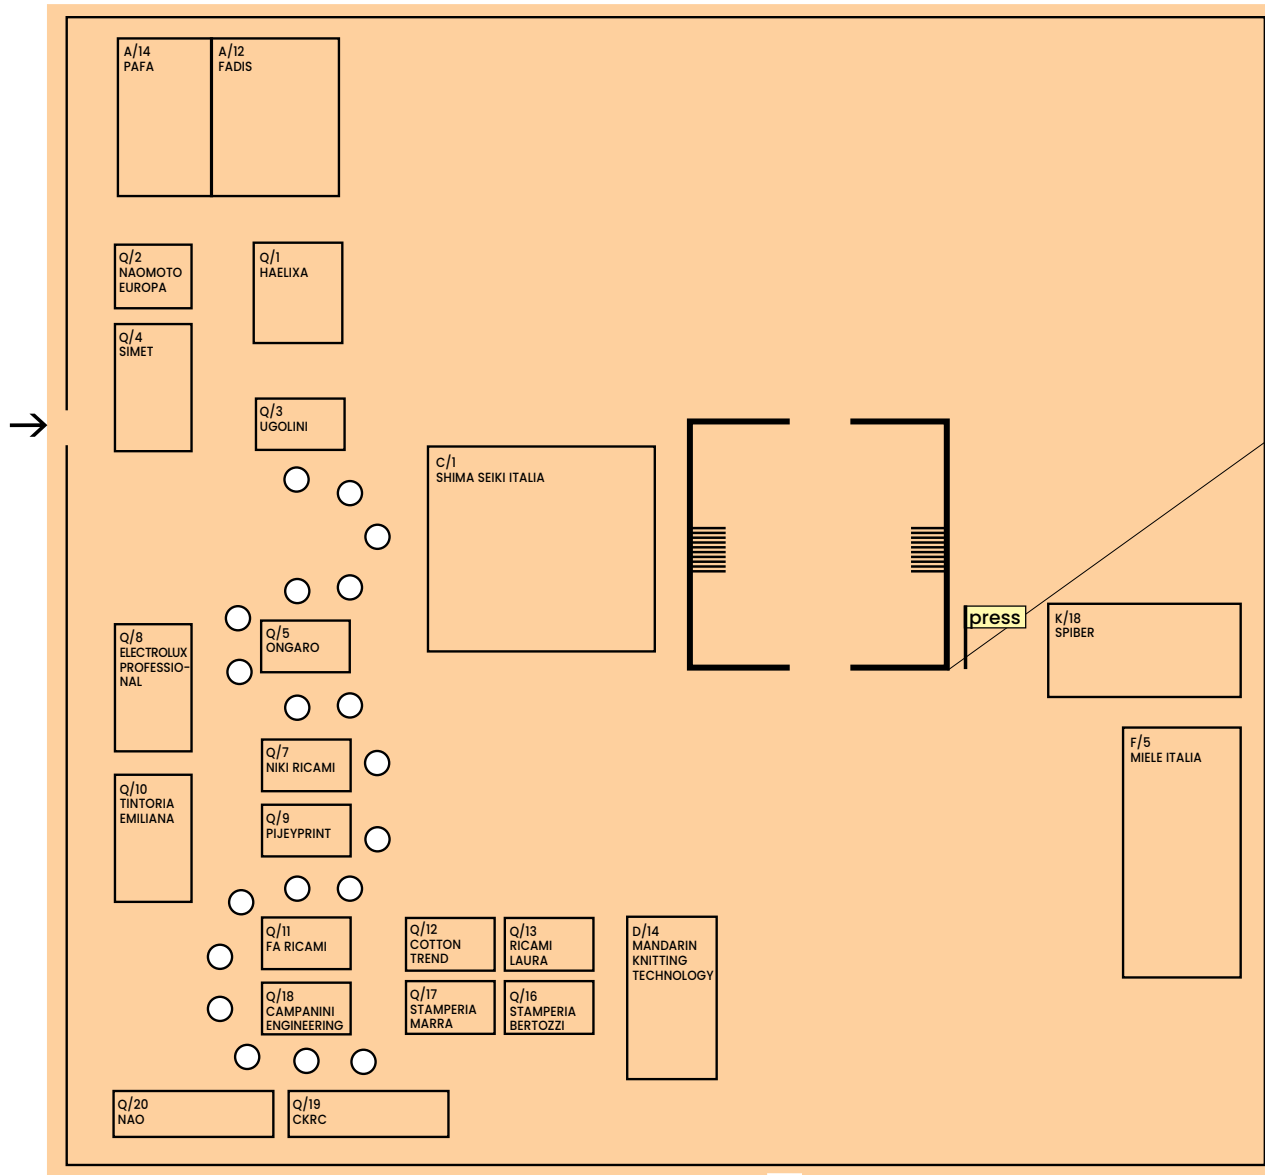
A/14
PAFA

A/12
FADIS

Q/2
NAOMOTO
EUROPA

Q/1
HAELIXA

Q/4
SIMET

Q/3
UGOLINI

C/1
SHIMA SEIKI ITALIA

press

K/18
SPIBER

Q/8
ELECTROLUX
PROFESSIONAL

Q/5
ONGARO

Q/7
NIKI RICAMI

F/5
MIELE ITALIA

Q/10
TINTORIA
EMILIANA

Q/9
PIJEYPRINT

Q/11
FA RICAMI

Q/12
COTTON
TREND

Q/13
RICAMI
LAURA

D/14
MANDARIN
KNITTING
TECHNOLOGY

Q/18
CAMPANINI
ENGINEERING

Q/17
STAMPERIA
MARRA

Q/16
STAMPERIA
BERTOZZI

Q/20
NAO

Q/19
CKRC